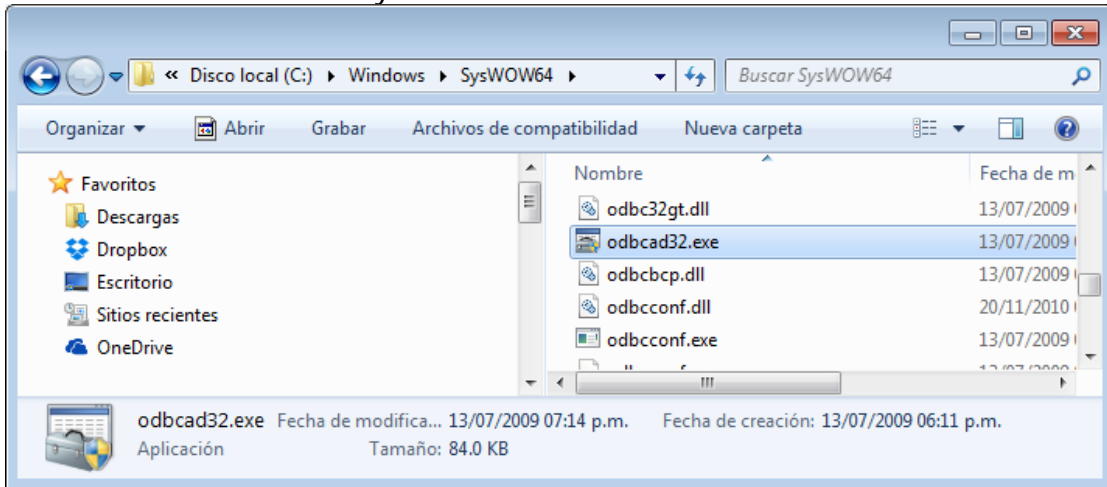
« Disco local (C:) ▸ Windows ▸ SysWOW64 ▸

Buscar SysWOW64

Organizar ▾ Abrir Grabar Archivos de compatibilidad Nueva carpeta

Favoritos
Descargas
Dropbox
Escritorio
Sitios recientes
OneDrive

| Nombre | Fecha de m |
|---|---|
| odbc32gt.dll | 13/07/2009 |
| odbcad32.exe | 13/07/2009 |
| odbcbcp.dll | 13/07/2009 |
| odbcconf.dll | 20/11/2010 |
| odbcconf.exe | 13/07/2009 |
| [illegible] | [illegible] |

odbcad32.exe Fecha de modifica... 13/07/2009 07:14 p.m. Fecha de creación: 13/07/2009 06:11 p.m.
Aplicación Tamaño: 84.0 KB